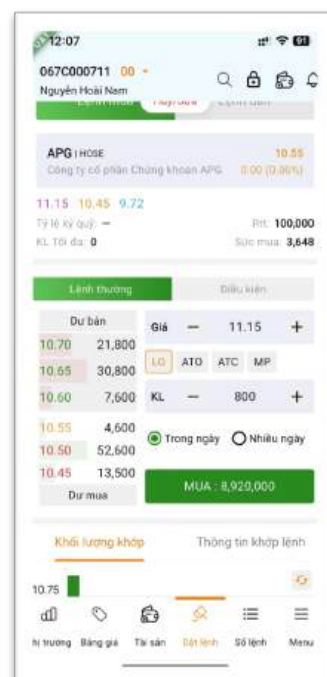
12:07

067C000711 00 ▾
Nguyễn Hoài Nam

Lệnh mua | Hủy/Sửa | Lệnh bán

APG | HOSE
Công ty cổ phần Chứng khoán APG
10.55
0.00 (0.00%)

11.15 10.45 9.72
Tỷ lệ ký quỹ: —
KL Tối đa: 0
Rtt: 100,000
Sức mua: 3,648

Lệnh thường | Điều kiện

| Dư bán | |
|---|---|
| 10.70 | 21,800 |
| 10.65 | 30,800 |
| 10.60 | 7,600 |
| 10.55 | 4,600 |
| 10.50 | 52,600 |
| 10.45 | 13,500 |
| Dư mua | |

Giá — 11.15 +
LO ATO ATC MP
KL — 800 +
Trong ngày Nhiều ngày
MUA : 8,920,000

Khối lượng khớp | Thông tin khớp lệnh

10.75

hị trường | Bảng giá | Tài sản | Đặt lệnh | Sổ lệnh | Menu